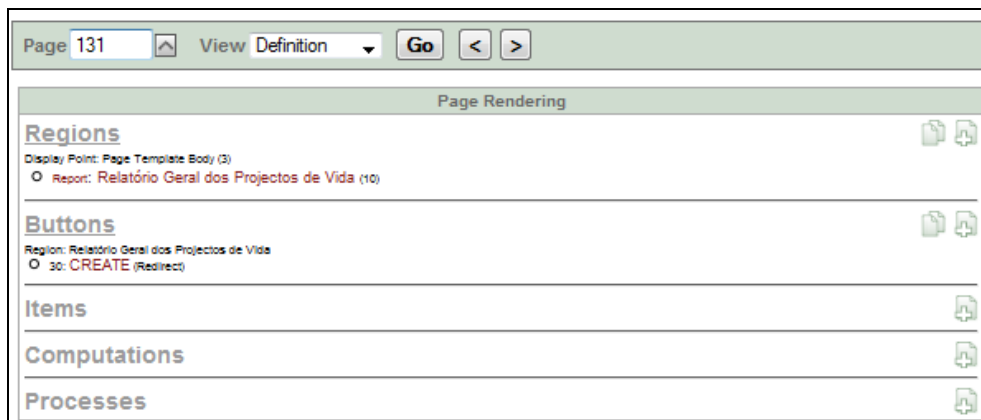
Page 131 View Definition Go < >

Page Rendering

Regions

Display Point: Page Template Body (3)

Report: Relatório Geral dos Projectos de Vida (10)

Buttons

Region: Relatório Geral dos Projectos de Vida

30: CREATE (Redirect)

Items

Computations

Processes